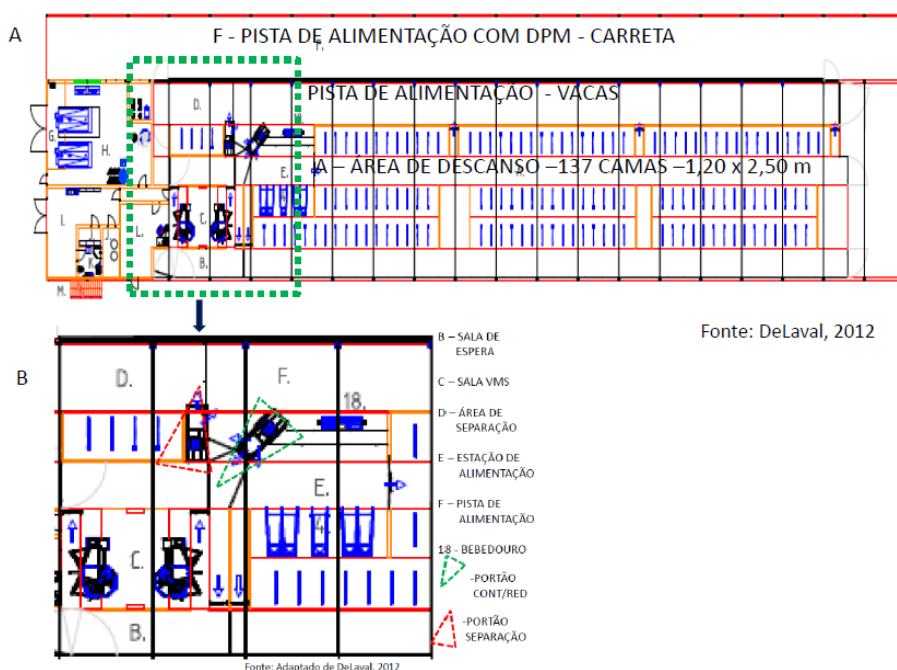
A

F - PISTA DE ALIMENTAÇÃO COM DPM - CARRETA

PISTA DE ALIMENTAÇÃO - VACAS

A – ÁREA DE DESCANSO –137 CAMAS –1,20 x 2,50 m

D.

G.

H.

E.

I.

C.

J.

B.

M.

Fonte: DeLaval, 2012

B

D.

F.

18.

E.

C.

B.

B – SALA DE ESPERA

C – SALA VMS

D – ÁREA DE SEPARAÇÃO

E – ESTAÇÃO DE ALIMENTAÇÃO

F – PISTA DE ALIMENTAÇÃO

18 - BEBEDOURO

-PORTÃO CONT/RED

-PORTÃO SEPARAÇÃO

Fonte: Adaptado de DeLaval, 2012